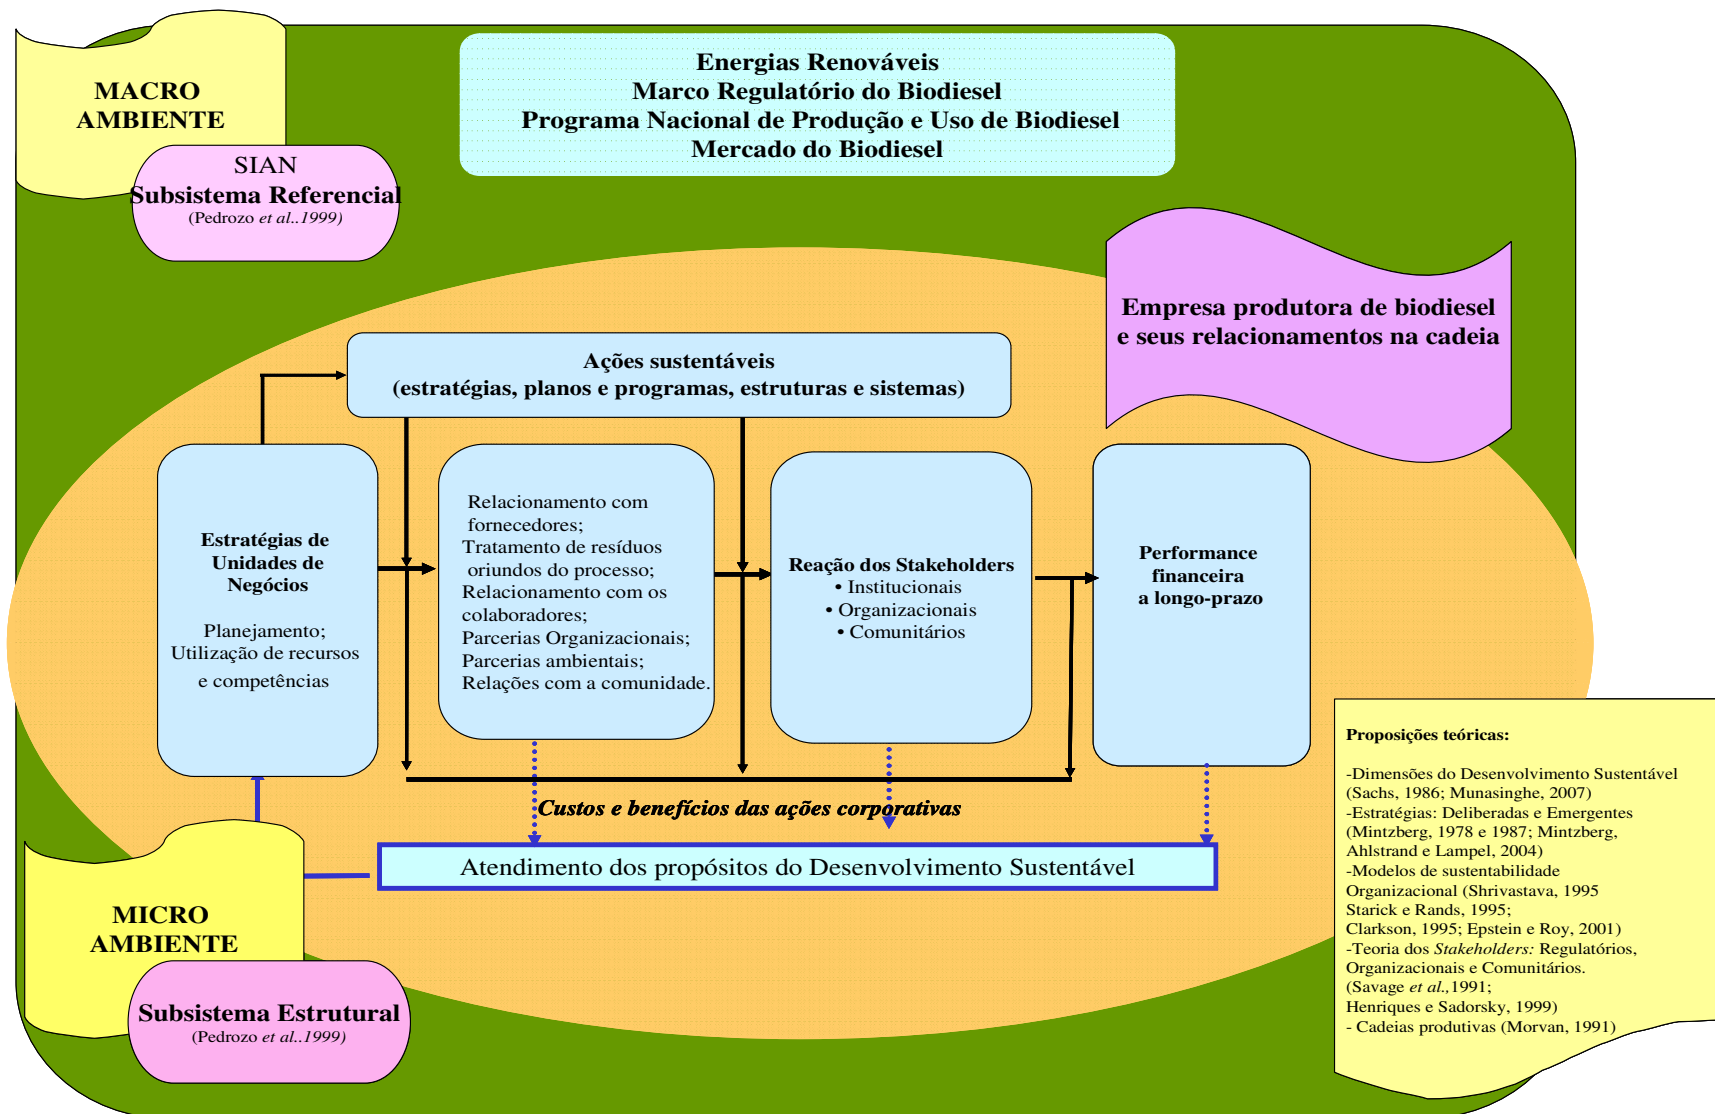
MACRO AMBIENTE

SIAN
Subsistema Referencial
(Pedrozo *et al.*.1999)

Energias Renováveis
Marco Regulatório do Biodiesel
Programa Nacional de Produção e Uso de Biodiesel
Mercado do Biodiesel

Empresa produtora de biodiesel e seus relacionamentos na cadeia

Ações sustentáveis
(estratégias, planos e programas, estruturas e sistemas)

Estratégias de Unidades de Negócios

Planejamento;
Utilização de recursos e competências

Relacionamento com fornecedores;
Tratamento de resíduos oriundos do processo;
Relacionamento com os colaboradores;
Parcerias Organizacionais;
Parcerias ambientais;
Relações com a comunidade.

Reação dos Stakeholders
• Institucionais
• Organizacionais
• Comunitários

Performance financeira a longo-prazo

Custos e benefícios das ações corporativas

Atendimento dos propósitos do Desenvolvimento Sustentável

MICRO AMBIENTE

Subsistema Estrutural
(Pedrozo *et al.*.1999)

Proposições teóricas:

-Dimensões do Desenvolvimento Sustentável (Sachs, 1986; Munasinghe, 2007)
-Estratégias: Deliberadas e Emergentes (Mintzberg, 1978 e 1987; Mintzberg, Ahlstrand e Lampel, 2004)
-Modelos de sustentabilidade Organizacional (Shrivastava, 1995 Starick e Rands, 1995; Clarkson, 1995; Epstein e Roy, 2001)
-Teoria dos *Stakeholders:* Regulatórios, Organizacionais e Comunitários. (Savage *et al.*,1991; Henriques e Sadorsky, 1999)
- Cadeias produtivas (Morvan, 1991)